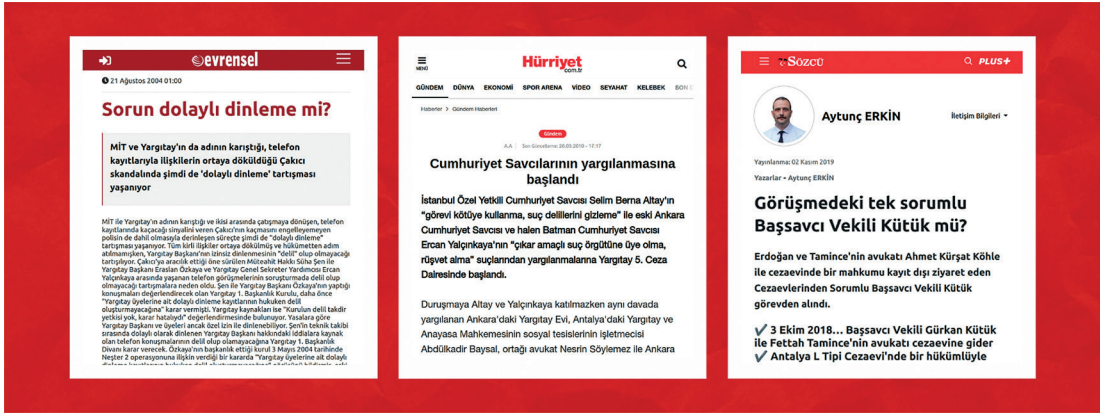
evrensel

21 Ağustos 2004 01:00

Sorun dolaylı dinleme mi?

MİT ve Yargıtay'ın da adının karıştığı, telefon kayıtlarıyla ilişkilerin ortaya döküldüğü Çakıcı skandalında şimdi de 'dolaylı dinleme' tartışması yaşanıyor

MİT ile Yargıtay'ın adının karıştığı ve ikisi arasında çatışmaya dönüşen, telefon kayıtlarında kaçacağı sinyalini veren Çakıcı'nın kaçmasını engelleyemeyen polisin de dahil olmasıyla derinleşen sürecte şimdi de "dolaylı dinleme" tartışması yaşanıyor. Tüm kirli ilişkiler ortaya dökülmüş ve hükümetten adım atılmamışken, Yargıtay Başkanı'nın izinsiz dinlenmesinin "delil" olup olmayacağı tartışılıyor. Çakıcı'ya aracılık ettiği öne sürülen Müteahit Hakkı Süha Şen ile Yargıtay Başkanı Eraslan Özkaya ve Yargıtay Genel Sekreter Yardımcısı Ercan Yalçınkaya arasında yaşanan telefon görüşmelerinin soruşturmada delil olup olmayacağı tartışmalara neden oldu. Şen ile Yargıtay Başkanı Özkaya'nın yaptığı konuşmaları değerlendirecek olan Yargıtay 1. Başkanlık Kurulu, daha önce "Yargıtay üyelerine ait dolaylı dinleme kayıtlarının hukuken delil oluşturmayacağına" karar vermişti. Yargıtay kaynakları ise "Kurulun delil takdir yetkisi yok, karar hatalıydı" değerlendirmesinde bulunuyor. Yasalara göre Yargıtay Başkanı ve üyeleri ancak özel izin ile dinlenebiliyor. Şen'in teknik takibi sırasında dolaylı olarak dinlenen Yargıtay Başkanı hakkındaki iddialara kaynak olan telefon konuşmalarının delil olup olamayacağına Yargıtay 1. Başkanlık Divanı karar verecek. Özkaya'nın başkanlık ettiği kurul 3 Mayıs 2004 tarihinde Neşter 2 operasyonuna ilişkin verdiği bir kararda "Yargıtay üyelerine ait dolaylı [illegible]

MENÜ Hürriyet com.tr

GÜNDEM DÜNYA EKONOMİ SPOR ARENA VİDEO SEYAHAT KELEBEK BON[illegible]

Haberler > Gündem Haberleri

Gündem

AA | Son Güncelleme: 26.03.2010 - 17:17

Cumhuriyet Savcılarının yargılanmasına başlandı

İstanbul Özel Yetkili Cumhuriyet Savcısı Selim Berna Altay'ın "görevi kötüye kullanma, suç delillerini gizleme" ile eski Ankara Cumhuriyet Savcısı ve halen Batman Cumhuriyet Savcısı Ercan Yalçınkaya'nın "çıkar amaçlı suç örgütüne üye olma, rüşvet alma" suçlarından yargılanmalarına Yargıtay 5. Ceza Dairesinde başlandı.

Duruşmaya Altay ve Yalçınkaya katılmazken aynı davada yargılanan Ankara'daki Yargıtay Evi, Antalya'daki Yargıtay ve Anayasa Mahkemesinin sosyal tesislerinin işletmecisi Abdülkadir Baysal, ortağı avukat Nesrin Söylemez ile Ankara

Sözcü PLUS+

Aytunç ERKİN İletişim Bilgileri

Yayınlanma: 02 Kasım 2019

Yazarlar • Aytunç ERKİN

Görüşmedeki tek sorumlu Başsavcı Vekili Kütük mü?

Erdoğan ve Tamince'nin avukatı Ahmet Kürşat Köhle ile cezaevinde bir mahkumu kayıt dışı ziyaret eden Cezaevlerinden Sorumlu Başsavcı Vekili Kütük görevden alındı.

✔ 3 Ekim 2018... Başsavcı Vekili Gürkan Kütük ile Fettah Tamince'nin avukatı cezaevine gider
✔ Antalya L Tipi Cezaevi'nde bir hükümlüyle